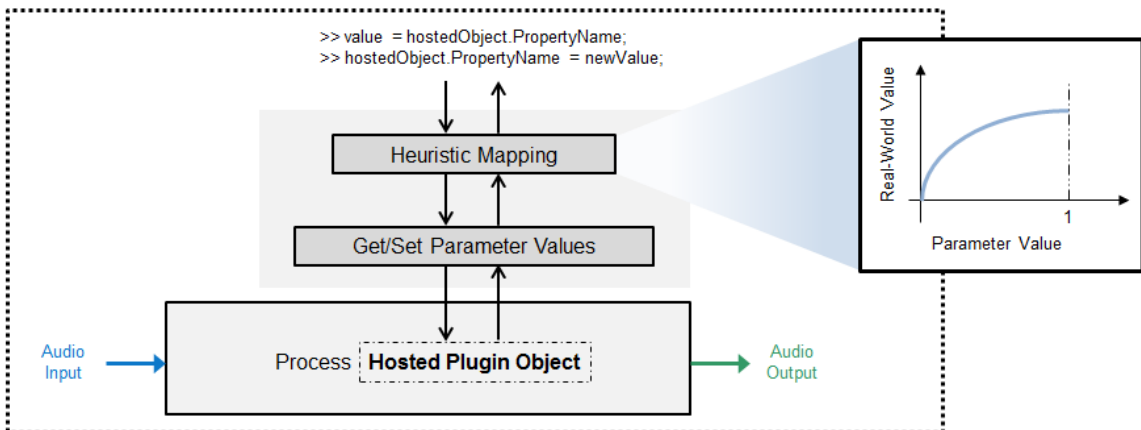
>> value = hostedObject.PropertyName;
>> hostedObject.PropertyName = newValue;

Heuristic Mapping

Get/Set Parameter Values

Audio Input

Process Hosted Plugin Object

Audio Output

Real-World Value

1

Parameter Value